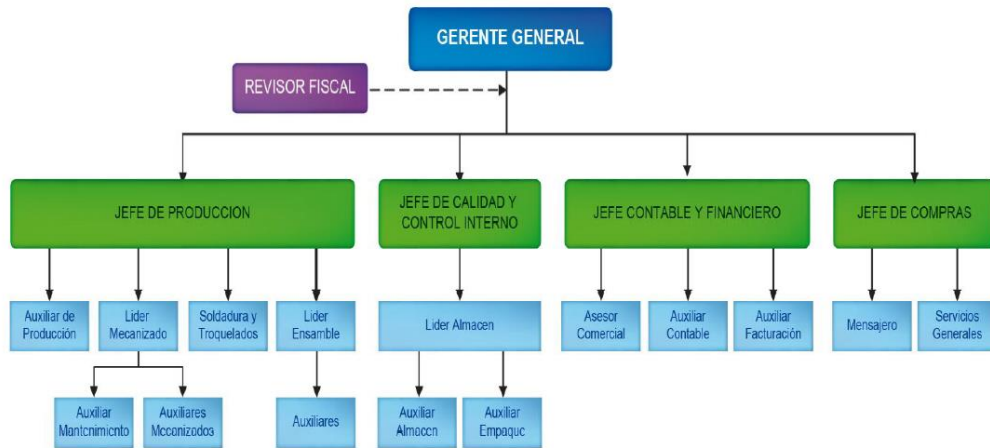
GERENTE GENERAL

REVISOR FISCAL

JEFE DE PRODUCCION

JEFE DE CALIDAD Y CONTROL INTERNO

JEFE CONTABLE Y FINANCIERO

JEFE DE COMPRAS

Auxiliar de Producción

Lider Mecanizado

Soldadura y Troquelados

Lider Ensamble

Lider Almacen

Asesor Comercial

Auxiliar Contable

Auxiliar Facturación

Mensajero

Servicios Generales

Auxiliar Mantenimiento

Auxiliares Mecanizados

Auxiliares

Auxiliar Almacen

Auxiliar Empaque